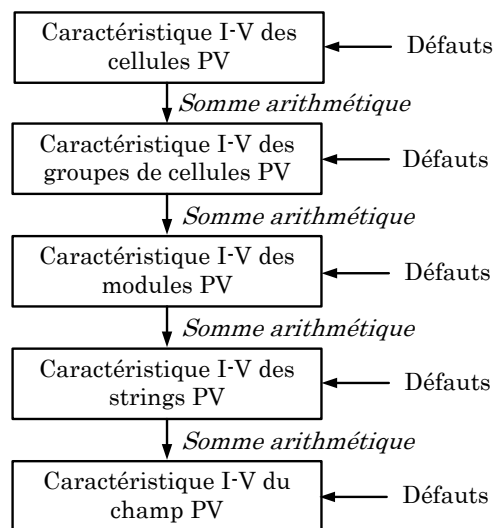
Caractéristique I-V des cellules PV

Défauts

*Somme arithmétique*

Caractéristique I-V des groupes de cellules PV

Défauts

*Somme arithmétique*

Caractéristique I-V des modules PV

Défauts

*Somme arithmétique*

Caractéristique I-V des strings PV

Défauts

*Somme arithmétique*

Caractéristique I-V du champ PV

Défauts